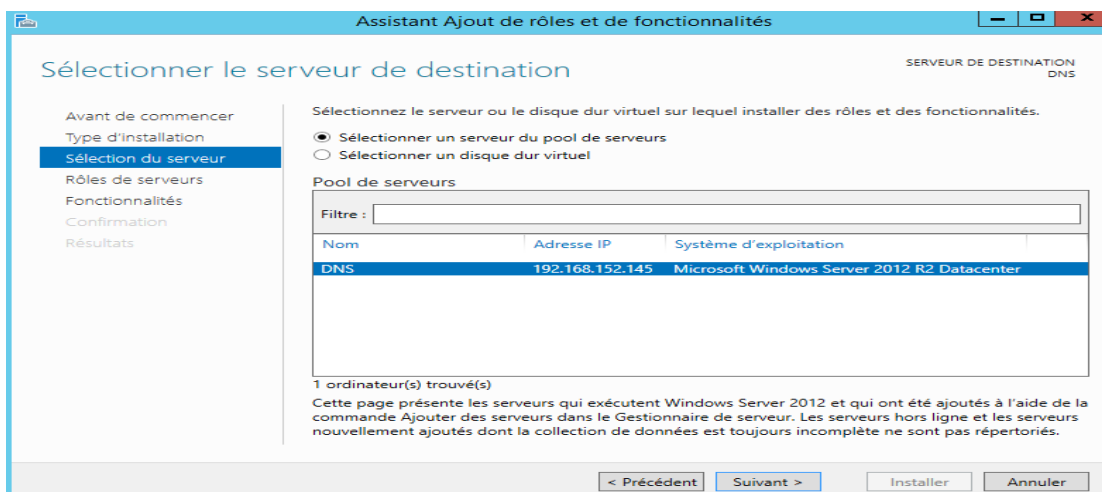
Assistant Ajout de rôles et de fonctionnalités

Sélectionner le serveur de destination

SERVEUR DE DESTINATION
DNS

Avant de commencer
Type d'installation
Sélection du serveur
Rôles de serveurs
Fonctionnalités
Confirmation
Résultats

Sélectionnez le serveur ou le disque dur virtuel sur lequel installer des rôles et des fonctionnalités.

Sélectionner un serveur du pool de serveurs
Sélectionner un disque dur virtuel

Pool de serveurs

Filtre :

| Nom | Adresse IP | Système d'exploitation |
|---|---|---|
| DNS | 192.168.152.145 | Microsoft Windows Server 2012 R2 Datacenter |

1 ordinateur(s) trouvé(s)

Cette page présente les serveurs qui exécutent Windows Server 2012 et qui ont été ajoutés à l'aide de la commande Ajouter des serveurs dans le Gestionnaire de serveur. Les serveurs hors ligne et les serveurs nouvellement ajoutés dont la collection de données est toujours incomplète ne sont pas répertoriés.

< Précédent
Suivant >
Installer
Annuler